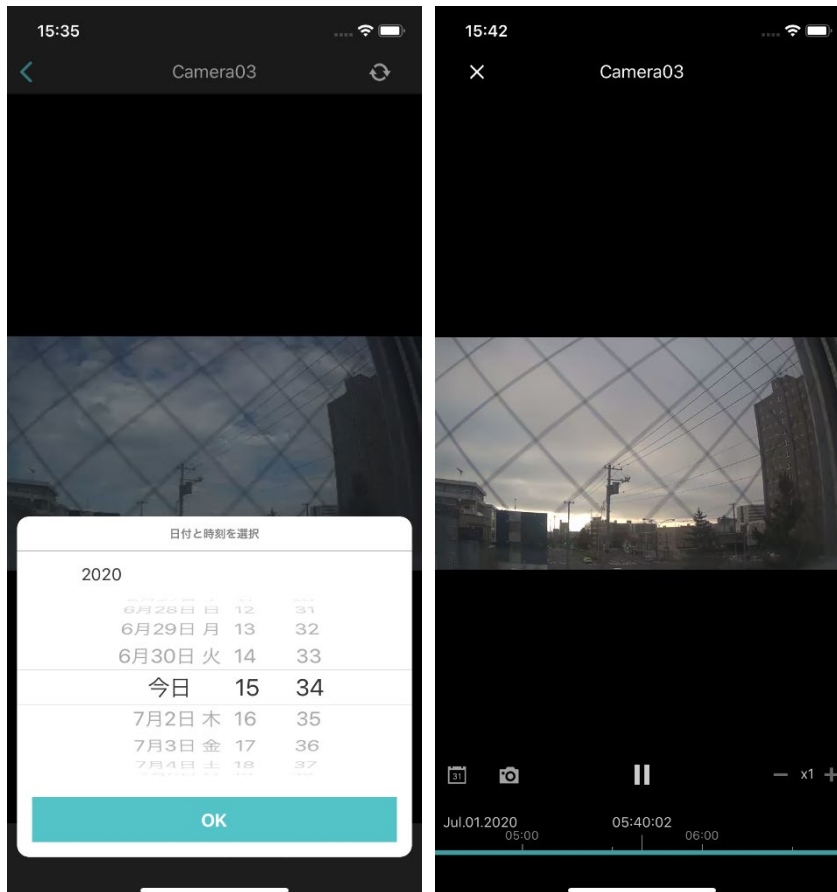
15:35

Camera03

日付と時刻を選択

2020

6月28日 日 12 31
6月29日 月 13 32
6月30日 火 14 33
今日 15 34
7月2日 木 16 35
7月3日 金 17 36
7月4日 土 18 37

OK

15:42

Camera03

31

x1

Jul.01.2020
05:00
05:40:02
06:00